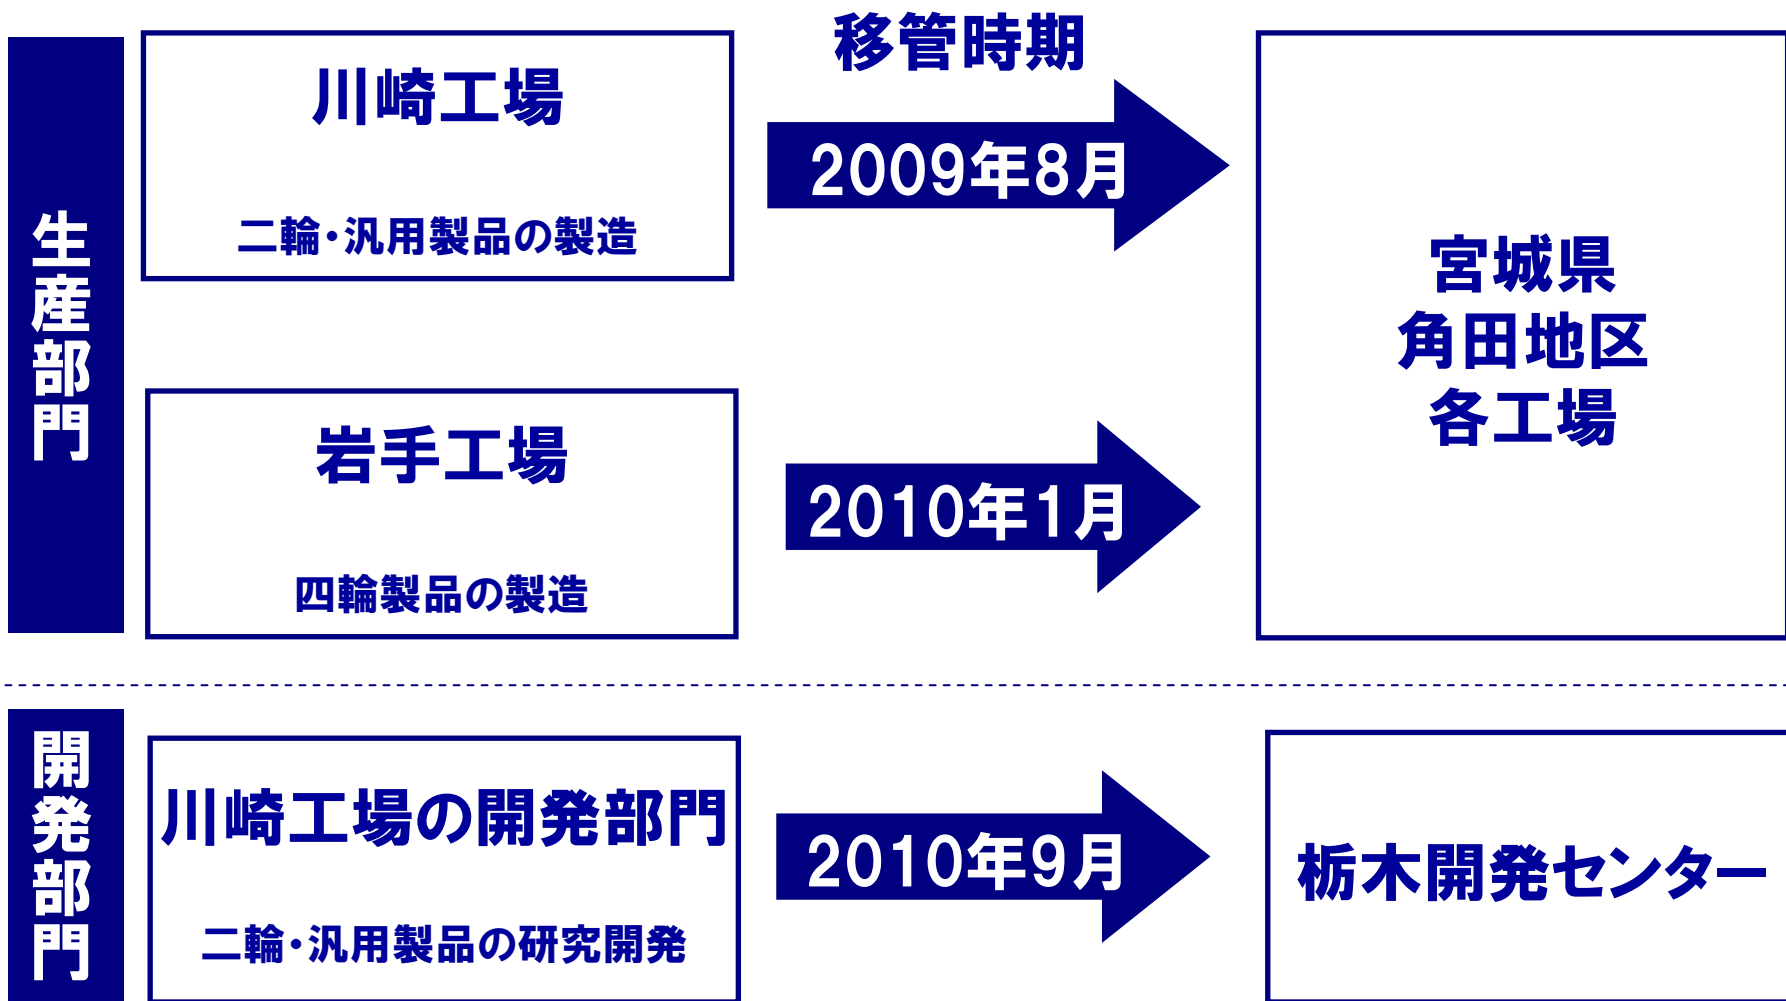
生産部門

川崎工場

二輪・汎用製品の製造

移管時期

2009年8月

宮城県
角田地区
各工場

岩手工場

四輪製品の製造

2010年1月

開発部門

川崎工場の開発部門

二輪・汎用製品の研究開発

2010年9月

栃木開発センター